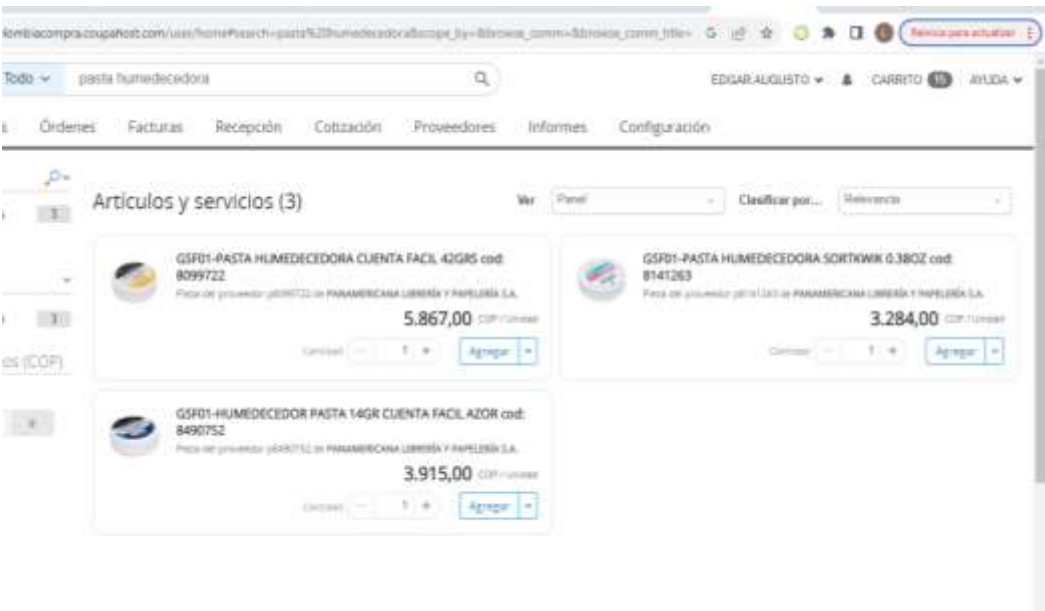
lombiacompra.coupahost.com/user/home#search=pasta%20humedecedora&scope_by=&browse_comm=&browse_comm_title= Reinicia para actualizar

Todo pasta humedecedora

EDGAR AUGUSTO CARRITO 15 AYUDA

Órdenes Facturas Recepción Cotización Proveedores Informes Configuración

3

3

es (COP)

Artículos y servicios (3)

Ver Panel

Clasificar por... Relevancia

GSF01-PASTA HUMEDECEDORA CUENTA FACIL 42GRS cod: 8099722

Pieza del proveedor p8099722 de PANAMERICANA LIBRERÍA Y PAPELERÍA S.A.

5.867,00 COP / Unidad

Cantidad 1 Agregar

GSF01-PASTA HUMEDECEDORA SORTKWIK 0.38OZ cod: 8141263

Pieza del proveedor p8141263 de PANAMERICANA LIBRERÍA Y PAPELERÍA S.A.

3.284,00 COP / Unidad

Cantidad 1 Agregar

GSF01-HUMEDECEDOR PASTA 14GR CUENTA FACIL AZOR cod: 8490752

Pieza del proveedor p8490752 de PANAMERICANA LIBRERÍA Y PAPELERÍA S.A.

3.915,00 COP / Unidad

Cantidad 1 Agregar